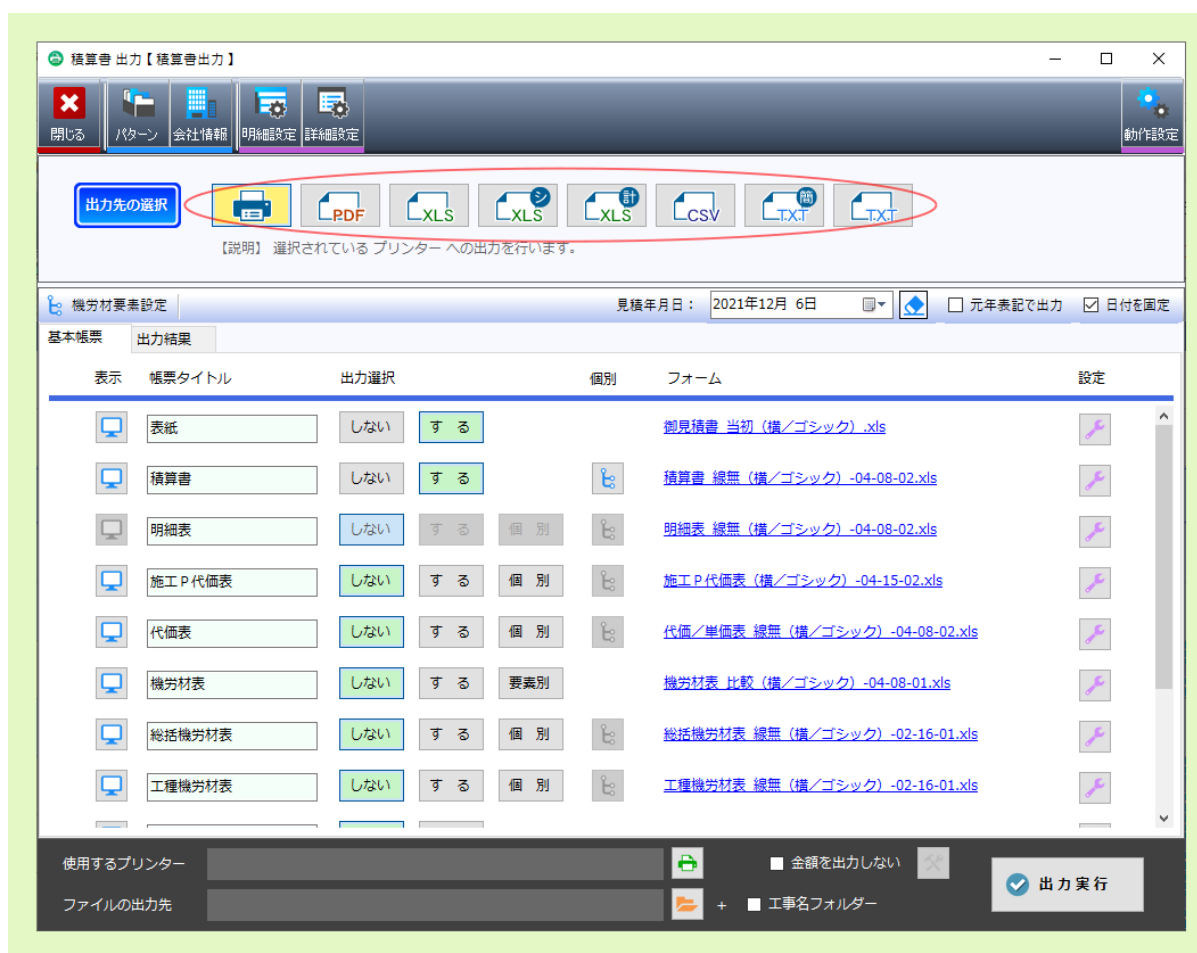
積算書 出力【積算書出力】

閉じる
パターン
会社情報
明細設定
詳細設定
動作設定

出力先の選択
PDF
XLS
シ XLS
計 XLS
CSV
簡 TXT
TXT

【説明】 選択されている プリンター への出力を行います。

機労材要素設定
見積年月日： 2021年12月 6日
元年表記で出力
日付を固定

基本帳票
出力結果

| 表示 | 帳票タイトル | 出力選択 | | | 個別 | フォーム | 設定 |
|---|---|---|---|---|---|---|---|
| | 表紙 | しない | する | | | 御見積書 当初（横／ゴシック）.xls | |
| | 積算書 | しない | する | | | 積算書 線無（横／ゴシック）-04-08-02.xls | |
| | 明細表 | しない | する | 個 別 | | 明細表 線無（横／ゴシック）-04-08-02.xls | |
| | 施工Ｐ代価表 | しない | する | 個 別 | | 施工Ｐ代価表（横／ゴシック）-04-15-02.xls | |
| | 代価表 | しない | する | 個 別 | | 代価／単価表 線無（横／ゴシック）-04-08-02.xls | |
| | 機労材表 | しない | する | 要素別 | | 機労材表 比較（横／ゴシック）-04-08-01.xls | |
| | 総括機労材表 | しない | する | 個 別 | | 総括機労材表 線無（横／ゴシック）-02-16-01.xls | |
| | 工種機労材表 | しない | する | 個 別 | | 工種機労材表 線無（横／ゴシック）-02-16-01.xls | |

使用するプリンター
金額を出力しない
出力実行
ファイルの出力先
+
工事名フォルダー